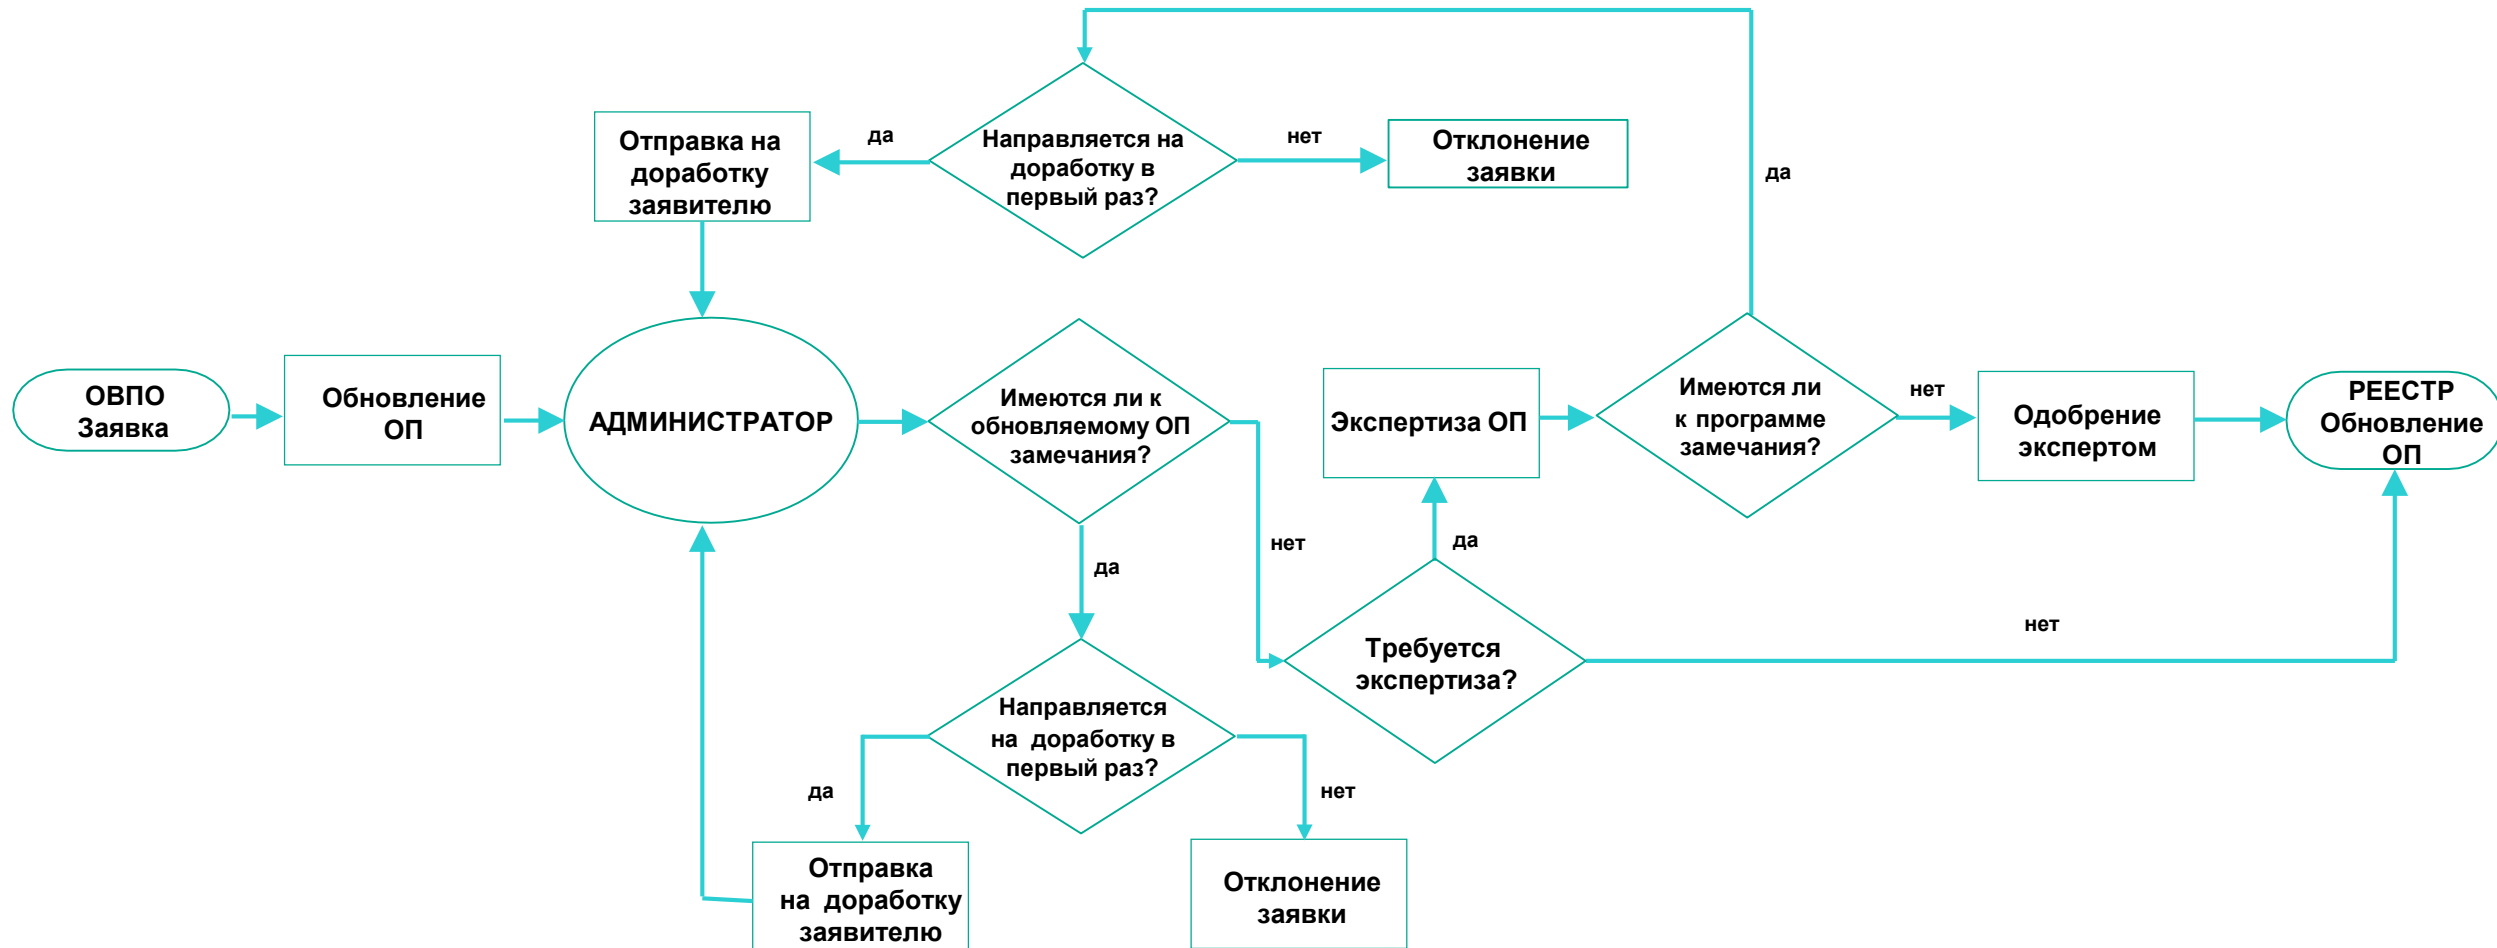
Отправка на доработку заявителю

да

Направляется на доработку в первый раз?

нет

Отклонение заявки

да

ОВПО Заявка

Обновление ОП

АДМИНИСТРАТОР

Имеются ли к обновляемому ОП замечания?

Экспертиза ОП

Имеются ли к программе замечания?

нет

Одобрение экспертом

РЕЕСТР Обновление ОП

нет

да

да

нет

Требуется экспертиза?

Направляется на доработку в первый раз?

да

нет

Отправка на доработку заявителю

Отклонение заявки